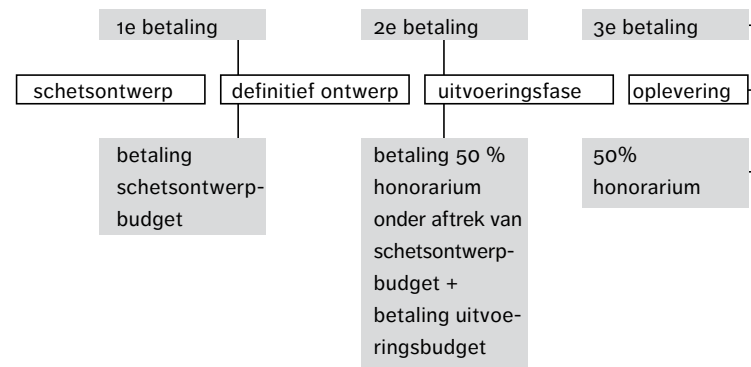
1e betaling

2e betaling

3e betaling

schetsontwerp

definitief ontwerp

uitvoeringsfase

oplevering

betaling schetsontwerpbudget

betaling 50 % honorarium onder aftrek van schetsontwerpbudget + betaling uitvoeringsbudget

50% honorarium